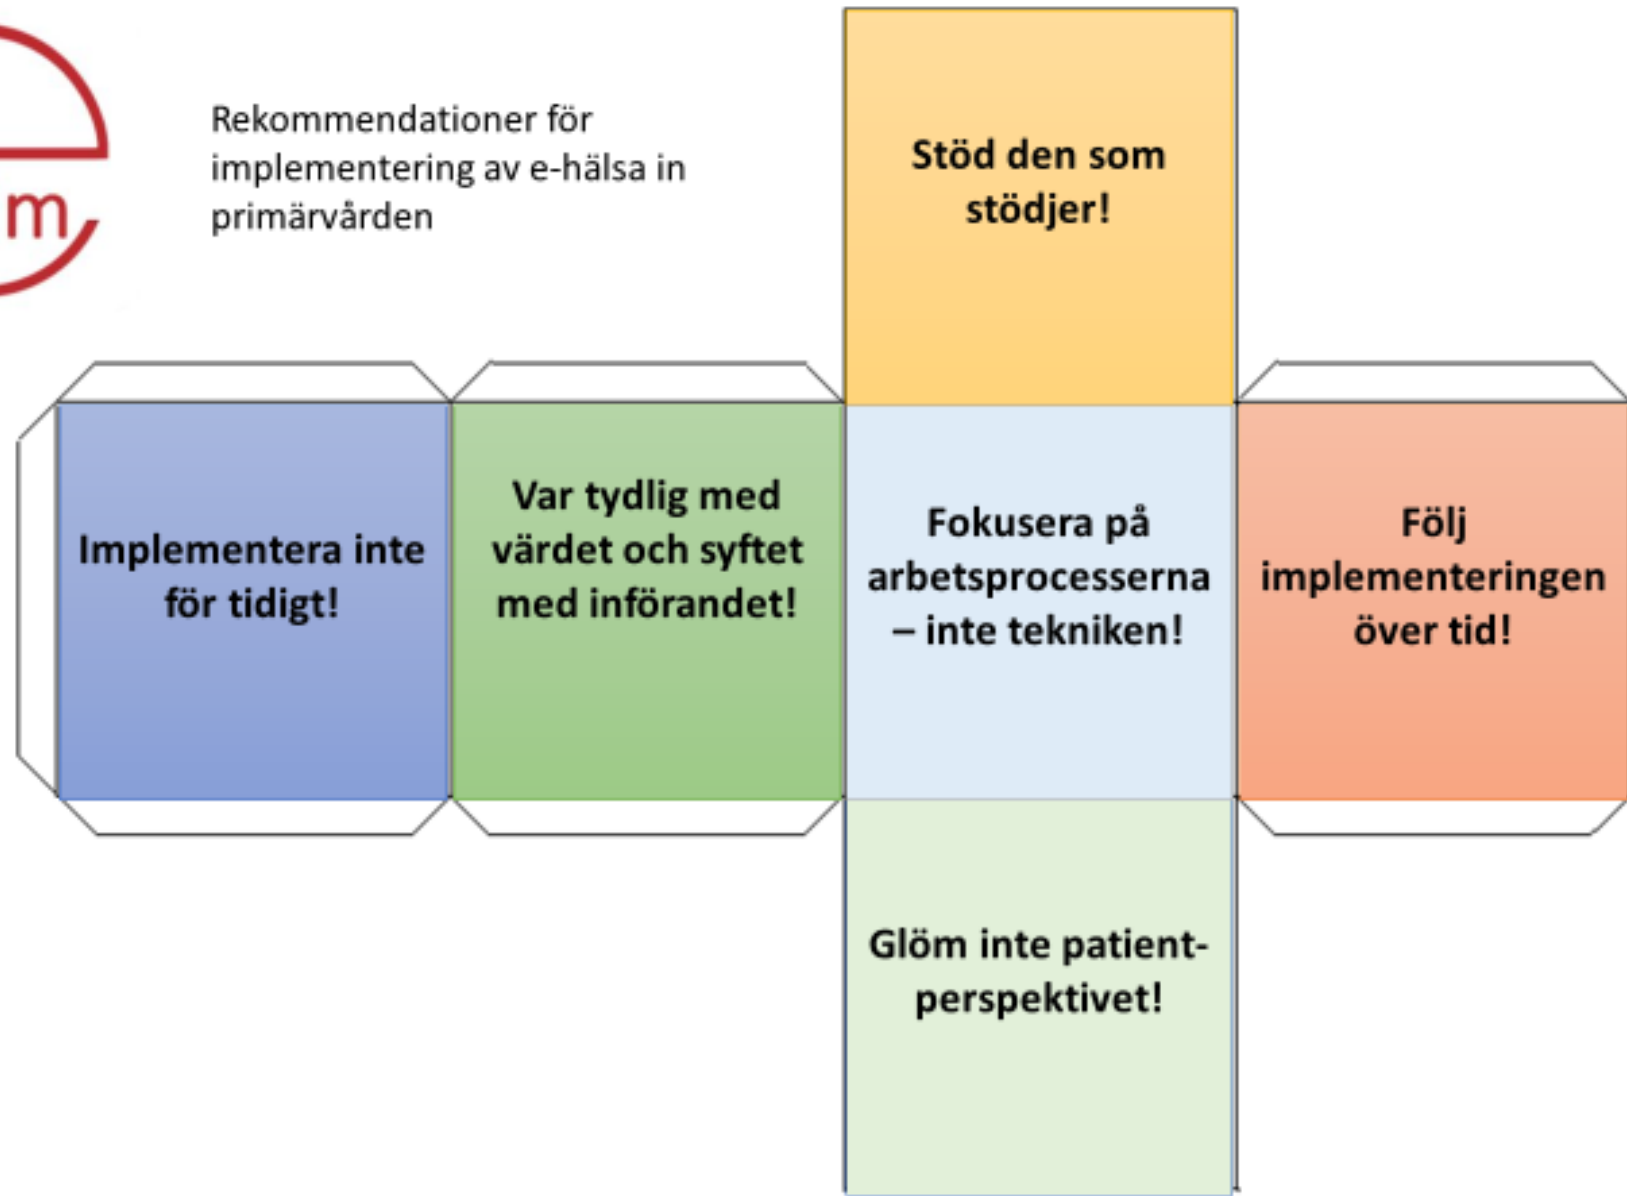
m

Rekommendationer för implementering av e-hälsa in primärvården

Stöd den som stödjer!

Implementera inte för tidigt!

Var tydlig med värdet och syftet med införandet!

Fokusera på arbetsprocesserna – inte tekniken!

Följ implementeringen över tid!

Glöm inte patient-perspektivet!